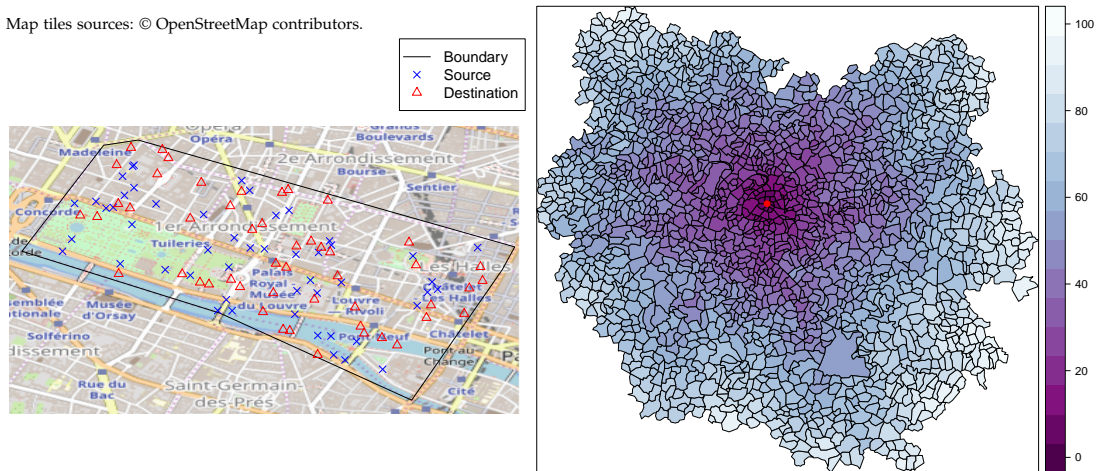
Map tiles sources: © OpenStreetMap contributors.

Boundary
Source
Destination

Opéra
Opéra
Grands Boulevards
Madeleine
2e Arrondissement
Bourse
Sentier
Concorde
1er Arrondissement
Tuileries
Les Halles
Palais Royal Musée du Louvre
Louvre Rivoli
Châtelet Les Halles
Assemblée Nationale
Musée d'Orsay
Solférino
Châtelet
Pont Neuf
Pont au Change
Cité
Rue du Bac
Saint-Germain-des-Prés
dissement

100
80
60
40
20
0